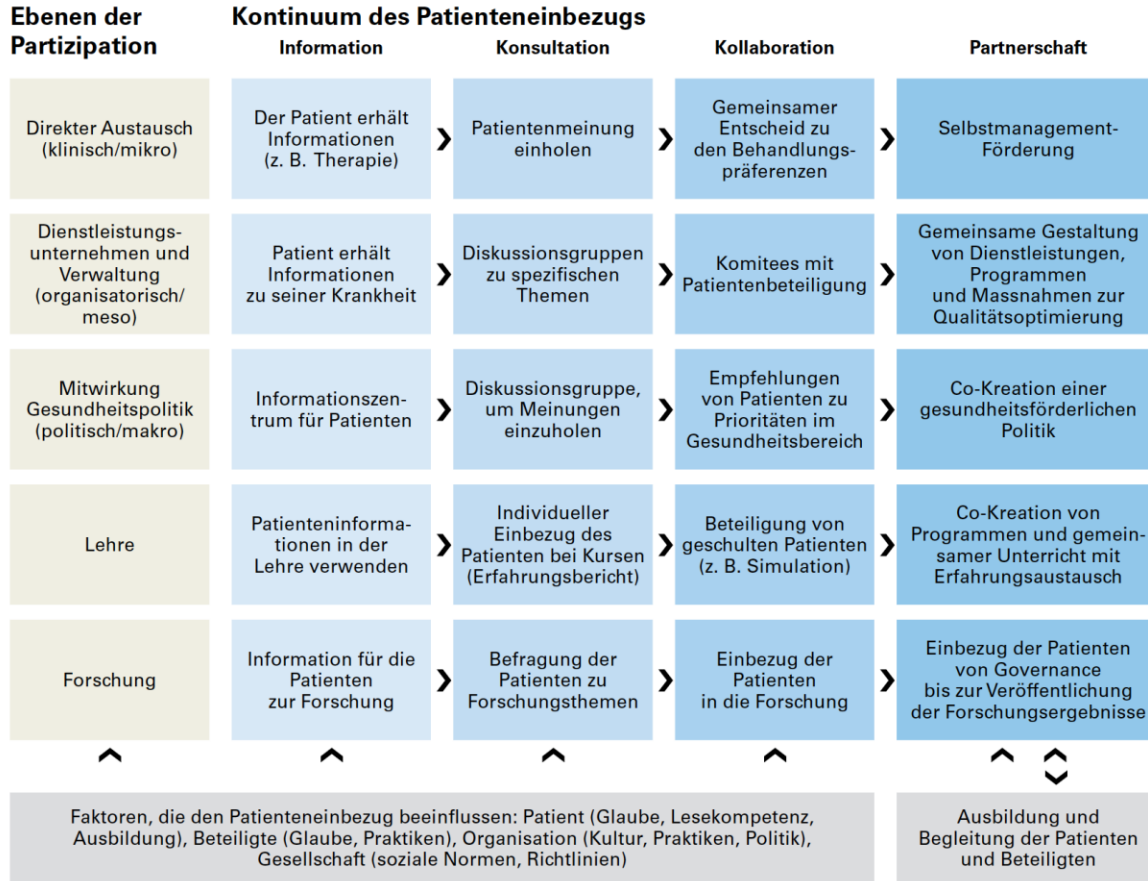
| Ebenen der Partizipation | Kontinuum des Patienteneinbezugs: Information | Konsultation | Kollaboration | Partnerschaft |
|---|---|---|---|---|
| Direkter Austausch (klinisch/mikro) | Der Patient erhält Informationen (z. B. Therapie) | Patientenmeinung einholen | Gemeinsamer Entscheid zu den Behandlungspräferenzen | Selbstmanagement-Förderung |
| Dienstleistungsunternehmen und Verwaltung (organisatorisch/ meso) | Patient erhält Informationen zu seiner Krankheit | Diskussionsgruppen zu spezifischen Themen | Komitees mit Patientenbeteiligung | Gemeinsame Gestaltung von Dienstleistungen, Programmen und Massnahmen zur Qualitätsoptimierung |
| Mitwirkung Gesundheitspolitik (politisch/makro) | Informationszentrum für Patienten | Diskussionsgruppe, um Meinungen einzuholen | Empfehlungen von Patienten zu Prioritäten im Gesundheitsbereich | Co-Kreation einer gesundheitsförderlichen Politik |
| Lehre | Patienteninformationen in der Lehre verwenden | Individueller Einbezug des Patienten bei Kursen (Erfahrungsbericht) | Beteiligung von geschulten Patienten (z. B. Simulation) | Co-Kreation von Programmen und gemeinsamer Unterricht mit Erfahrungsaustausch |
| Forschung | Information für die Patienten zur Forschung | Befragung der Patienten zu Forschungsthemen | Einbezug der Patienten in die Forschung | Einbezug der Patienten von Governance bis zur Veröffentlichung der Forschungsergebnisse |

Faktoren, die den Patienteneinbezug beeinflussen: Patient (Glaube, Lesekompetenz, Ausbildung), Beteiligte (Glaube, Praktiken), Organisation (Kultur, Praktiken, Politik), Gesellschaft (soziale Normen, Richtlinien)

Ausbildung und Begleitung der Patienten und Beteiligten